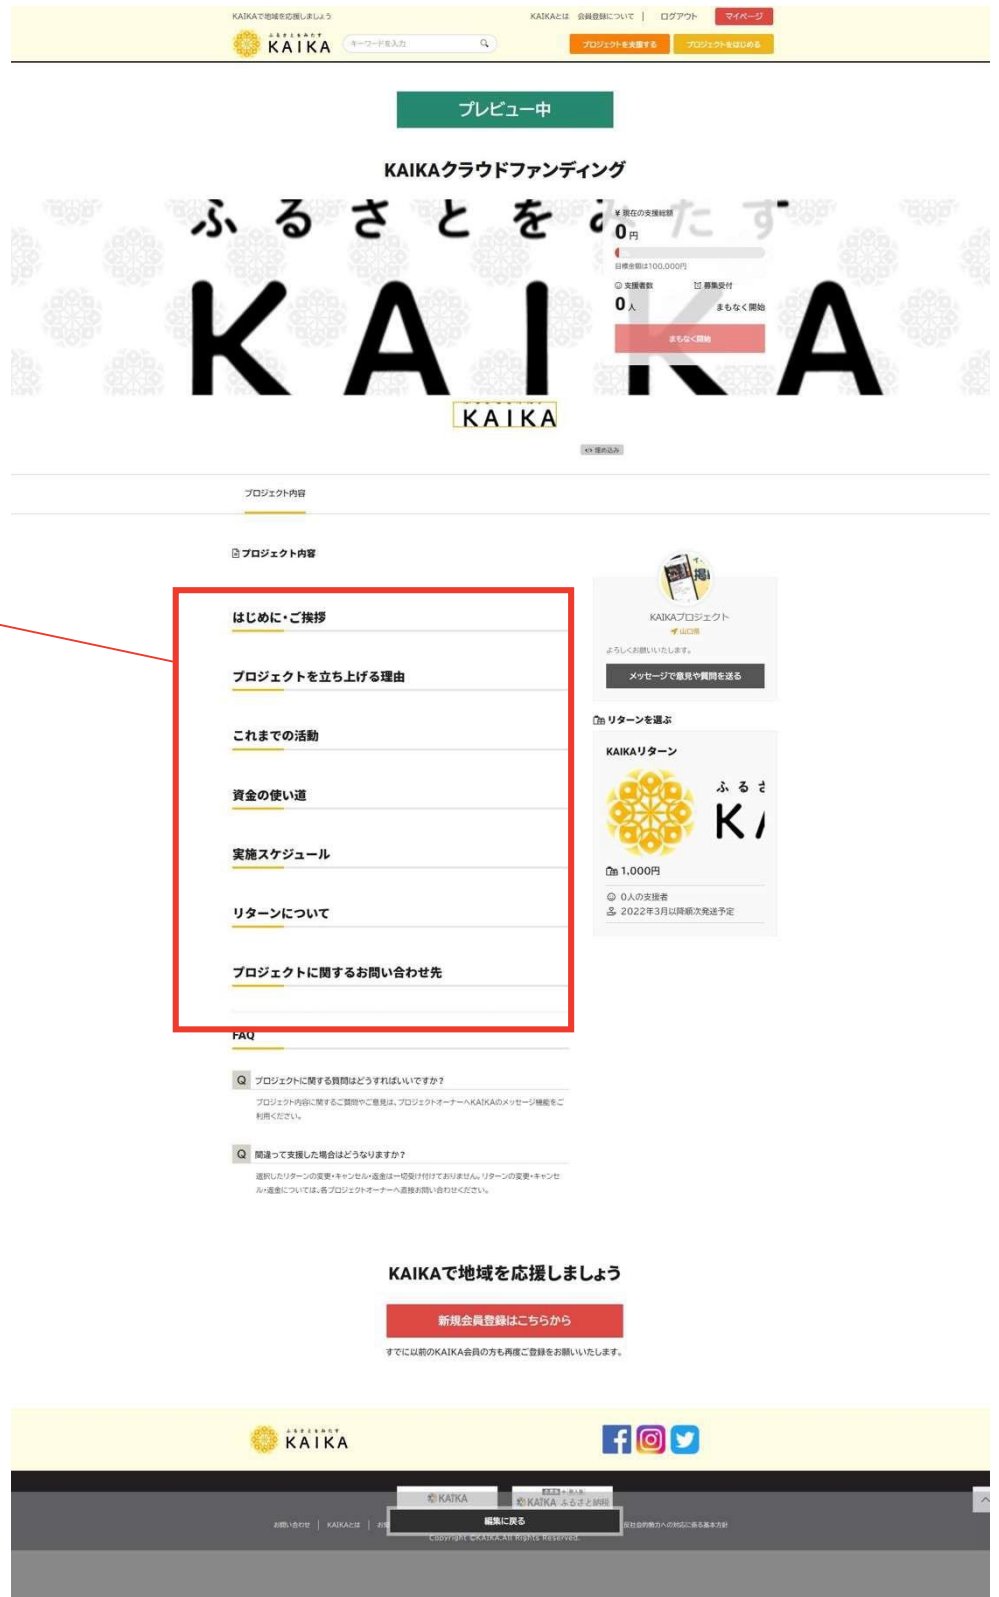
KAIKAで地域を応援しましょう

KAIKAとは　会員登録について　ログアウト　マイページ

KAIKA　キーワードを入力

プロジェクトを支援する　プロジェクトをはじめる

プレビュー中

KAIKAクラウドファンディング

ふるさとをみたす

KAIKA

KAIKA

現在の支援総額
0円
目標金額は100,000円
支援者数
0人
募集受付
まもなく開始
まもなく開始

埋め込み

プロジェクト内容

プロジェクト内容

はじめに・ご挨拶

プロジェクトを立ち上げる理由

これまでの活動

資金の使い道

実施スケジュール

リターンについて

プロジェクトに関するお問い合わせ先

FAQ

Q プロジェクトに関する質問はどうすればいいですか？
プロジェクト内容に関するご質問やご意見は、プロジェクトオーナーへKAIKAのメッセージ機能をご利用ください。

Q 間違って支援した場合はどうなりますか？
選択したリターンの変更・キャンセル・返金は一切受け付けておりません。リターンの変更・キャンセル・返金については、各プロジェクトオーナーへ直接お問い合わせください。

KAIKAプロジェクト
山口県
よろしくお願いいたします。
メッセージで意見や質問を送る

リターンを選ぶ

KAIKAリターン

ふるさ
KA

1,000円
0人の支援者
2022年3月以降順次発送予定

KAIKAで地域を応援しましょう

新規会員登録はこちらから

すでに以前のKAIKA会員の方も再度ご登録をお願いいたします。

KAIKA

KAIKA　KAIKA ふるさと納税

お問い合わせ　KAIKAとは　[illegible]　編集に戻る　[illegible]反社会的勢力への対応に係る基本方針

Copyright ©KAIKA All Rights Reserved.